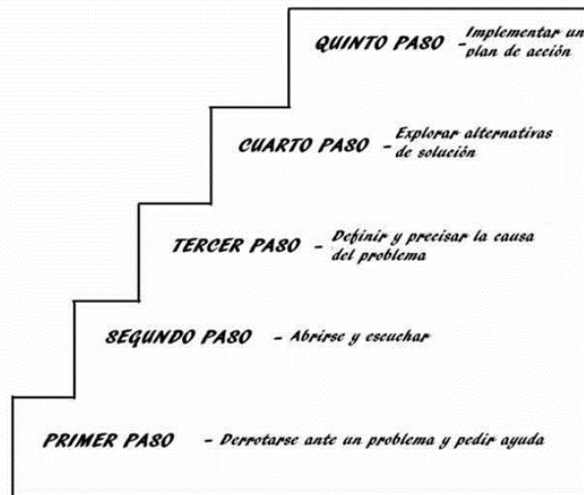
QUINTO PASO - Implementar un plan de acción

CUARTO PASO - Explorar alternativas de solución

TERCER PASO - Definir y precisar la causa del problema

SEGUNDO PASO - Abrirse y escuchar

PRIMER PASO - Derrotarse ante un problema y pedir ayuda